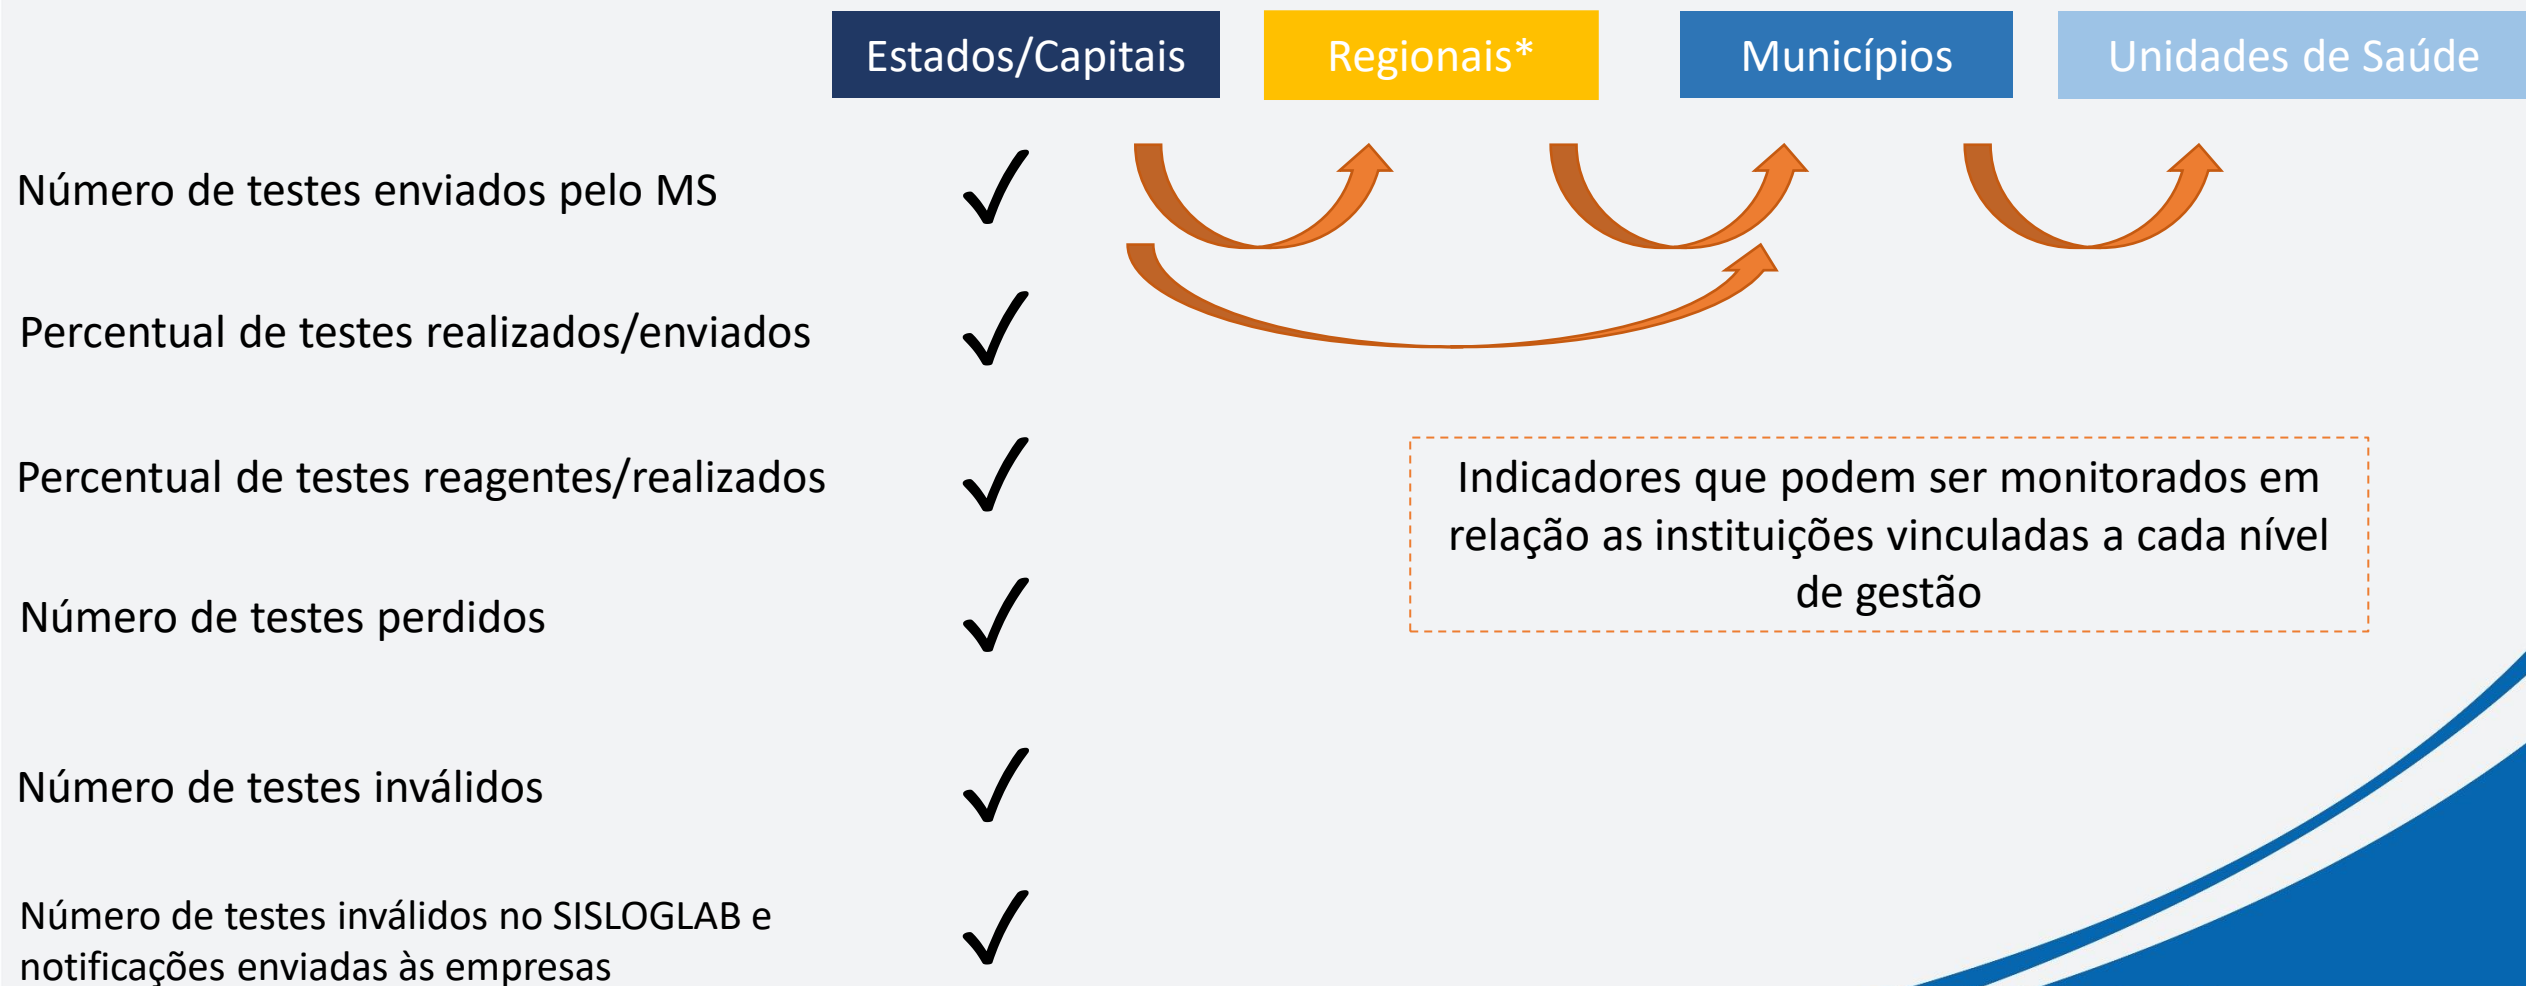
Estados/Capitais | Regionais* | Municípios | Unidades de Saúde

Número de testes enviados pelo MS ✓

Percentual de testes realizados/enviados ✓

Percentual de testes reagentes/realizados ✓

Número de testes perdidos ✓

Número de testes inválidos ✓

Número de testes inválidos no SISLOGLAB e notificações enviadas às empresas ✓

Indicadores que podem ser monitorados em relação as instituições vinculadas a cada nível de gestão